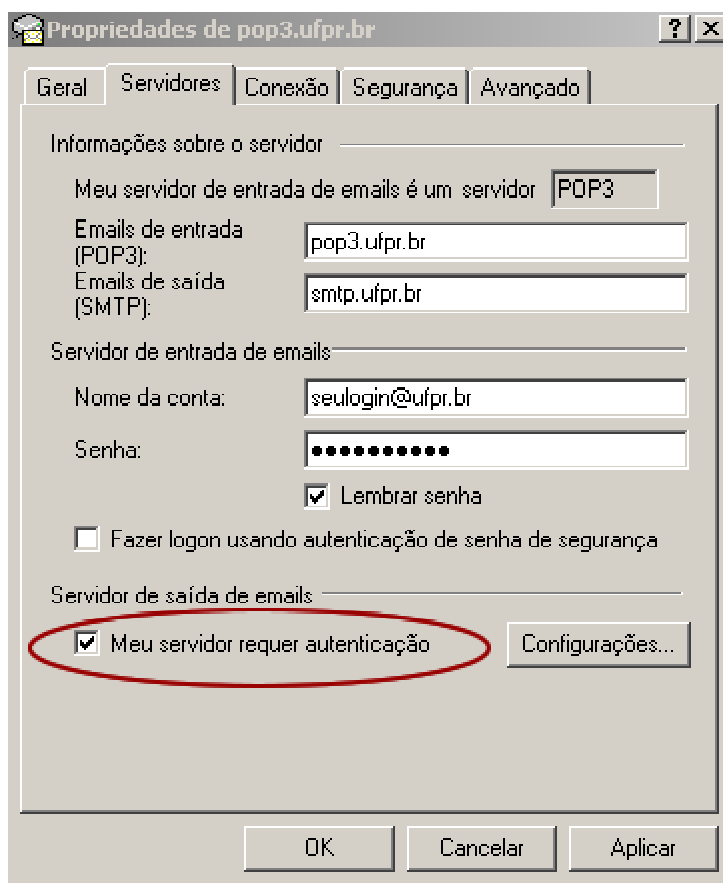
Propriedades de pop3.ufpr.br
? X

Geral | Servidores | Conexão | Segurança | Avançado

Informações sobre o servidor

Meu servidor de entrada de emails é um servidor POP3

Emails de entrada (POP3): pop3.ufpr.br

Emails de saída (SMTP): smtp.ufpr.br

Servidor de entrada de emails

Nome da conta: seulogin@ufpr.br

Senha: ●●●●●●●●●●

☑ Lembrar senha

☐ Fazer logon usando autenticação de senha de segurança

Servidor de saída de emails

☑ Meu servidor requer autenticação

Configurações...

OK | Cancelar | Aplicar